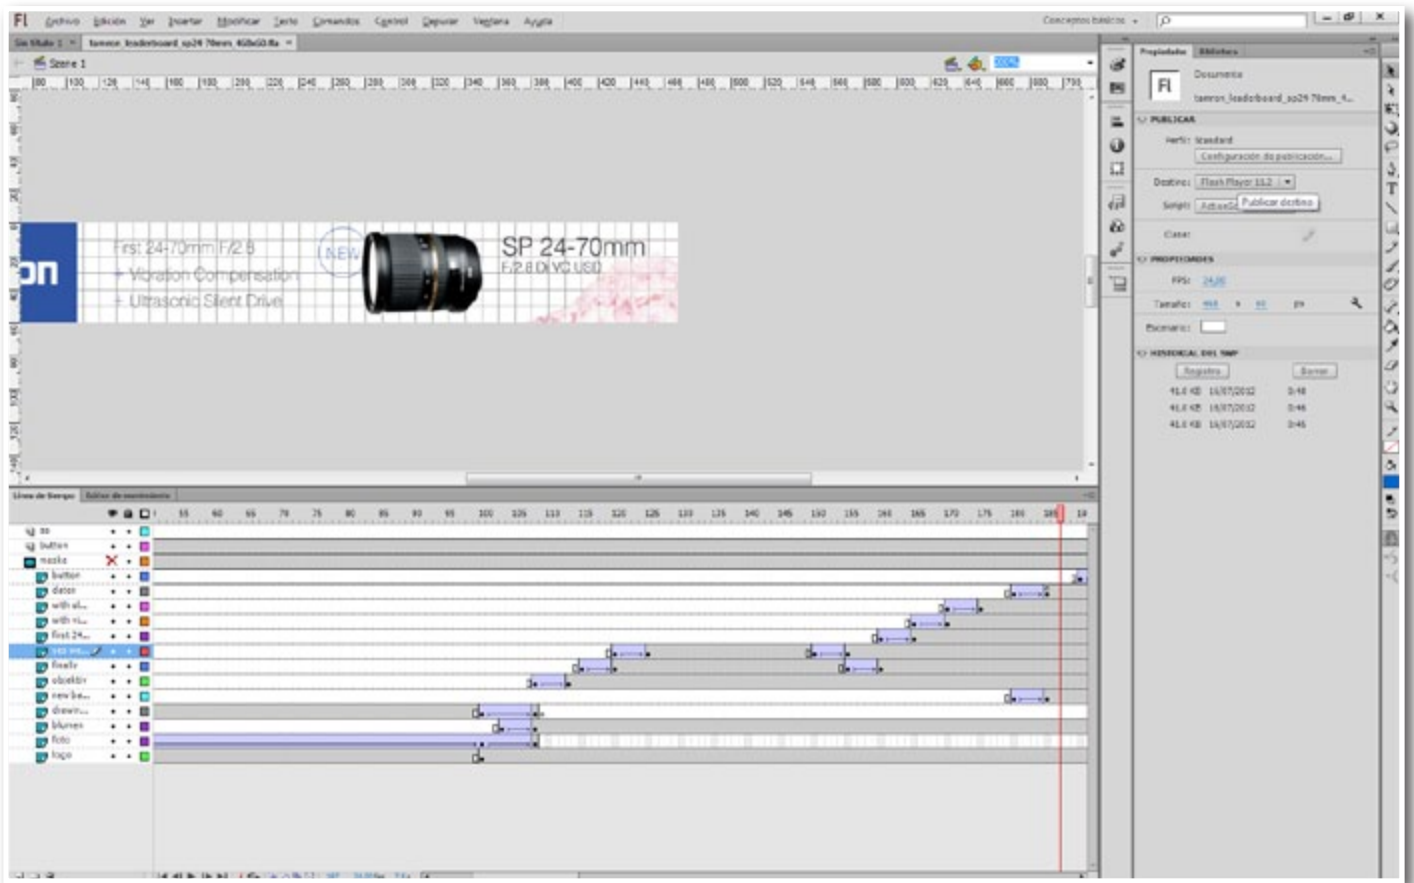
Fl Archivo Edición Ver Insertar Modificar Texto Comandos Control Depurar Ventana Ayuda

Conceptos básicos

Sin título 1 × tamron_leaderboard_sp24 70mm_468x60.fla ×

Scene 1

on

First 24-70mm F/2.8
+ Vibration Compensation
+ Ultrasonic Silent Drive

NEW

SP 24-70mm
F/2.8 Di VC USD

Propiedades Biblioteca

Fl Documento
tamron_leaderboard_sp24 70mm_4...

PUBLICAR
Perfil: Standard
Configuración de publicación...
Destino: Flash Player 11.2
Script: ActionScript Publicar destino
Clase:

PROPIEDADES
FPS: 24,00
Tamaño: 468 x 60 px
Escenario:

HISTORIAL DEL SWF
Registro Borrar
41,6 KB 16/07/2012 0:48
41,6 KB 16/07/2012 0:46
41,6 KB 16/07/2012 0:45

Línea de tiempo Editor de movimiento

as
button
masks
button
dates
with el...
with vi...
first 24...
sp2 70...
finally
objektiv
new ba...
drawin...
blumes
foto
logo

55 60 65 70 75 80 85 90 95 100 105 110 115 120 125 130 135 140 145 150 155 160 165 170 175 180 185 19